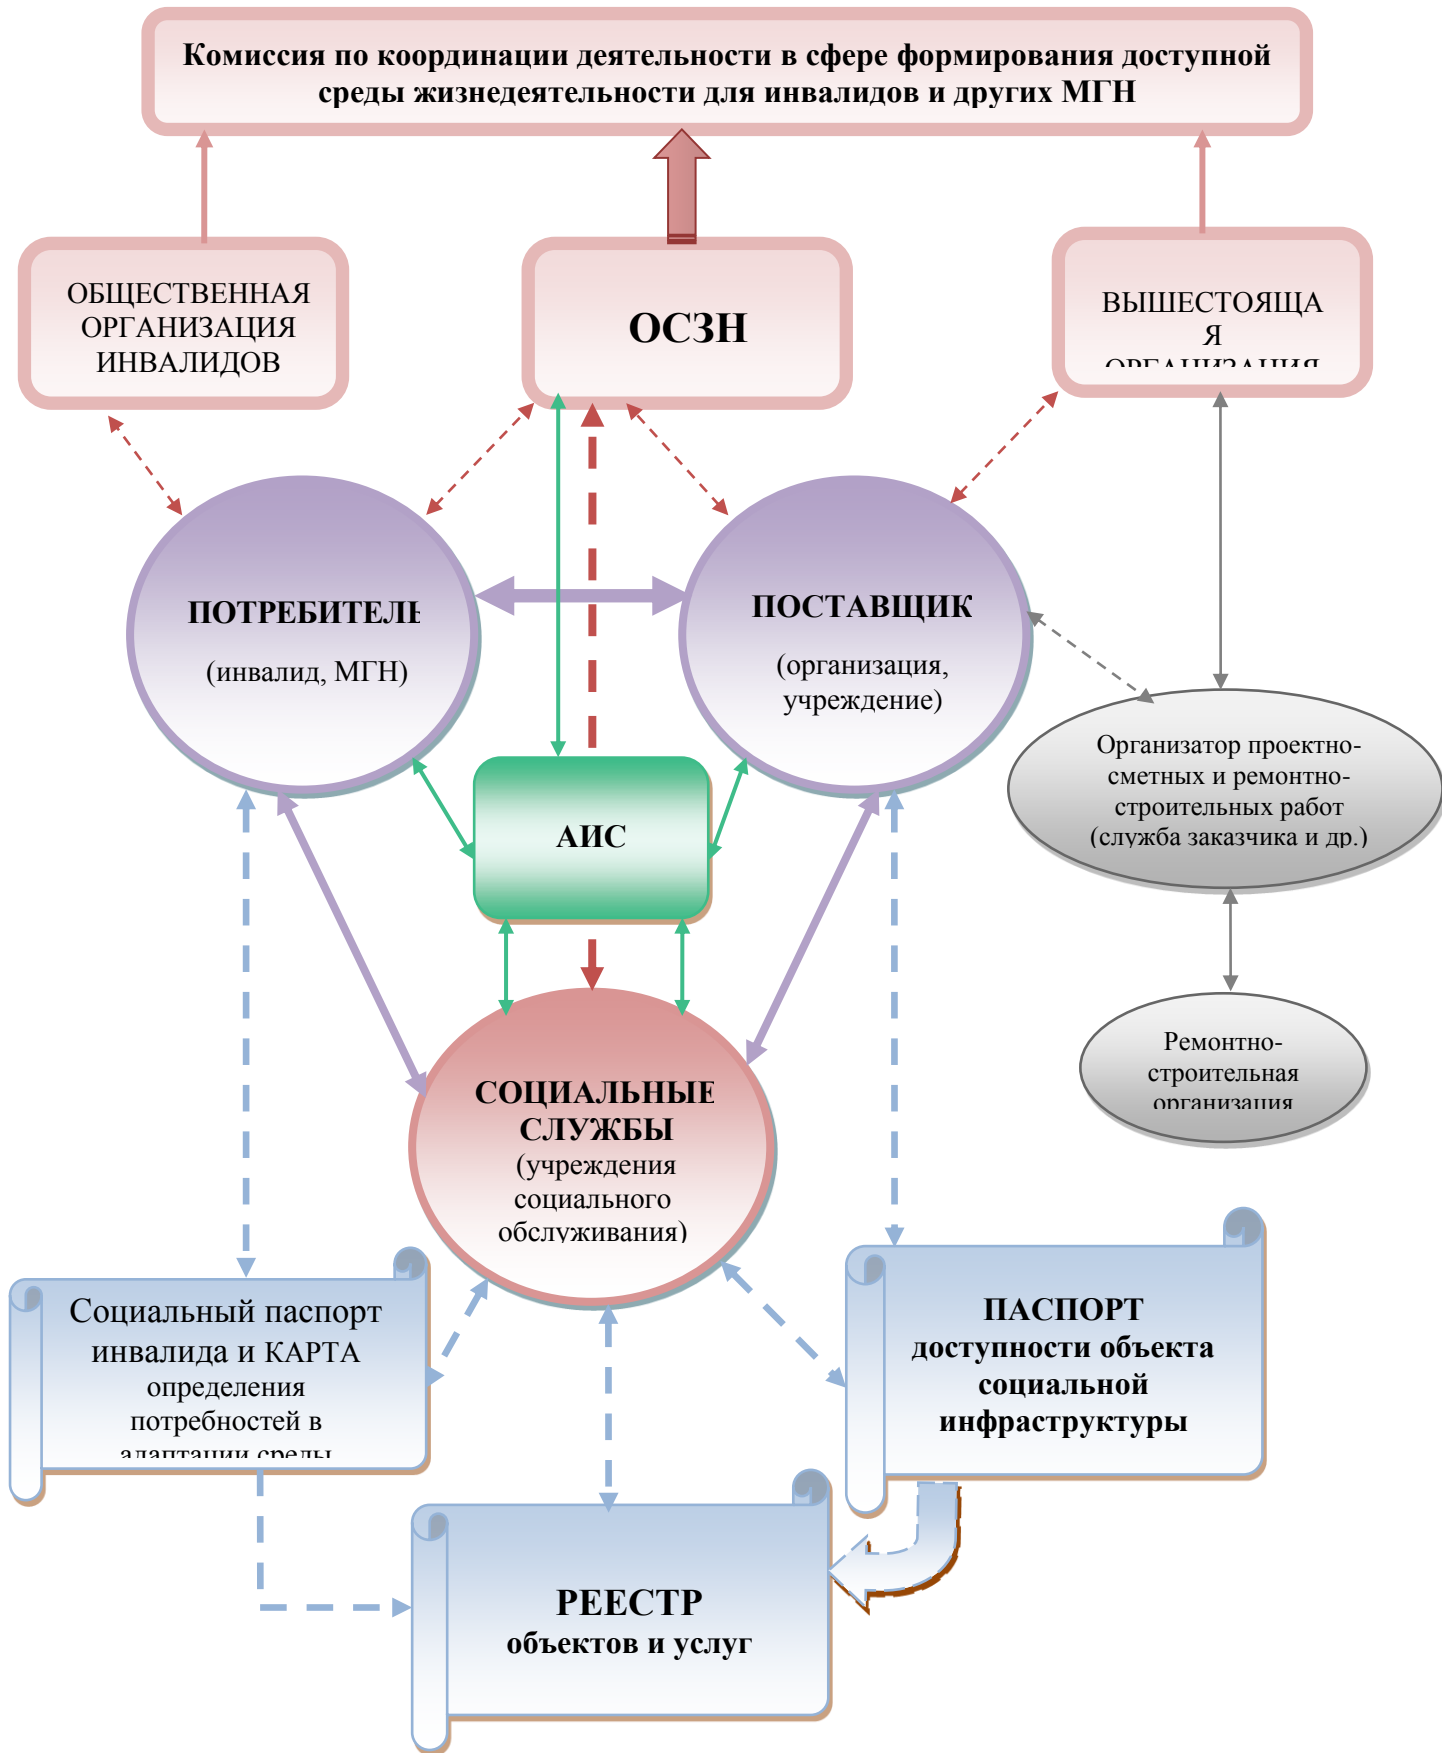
Комиссия по координации деятельности в сфере формирования доступной среды жизнедеятельности для инвалидов и других МГН

ОБЩЕСТВЕННАЯ ОРГАНИЗАЦИЯ ИНВАЛИДОВ

ОСЗН

ВЫШЕСТОЯЩАЯ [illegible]

ПОТРЕБИТЕЛ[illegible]

(инвалид, МГН)

ПОСТАВЩИК

(организация, учреждение)

Организатор проектно-сметных и ремонтно-строительных работ (служба заказчика и др.)

АИС

Ремонтно-строительная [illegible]

СОЦИАЛЬНЫЕ СЛУЖБЫ (учреждения социального обслуживания)

Социальный паспорт инвалида и КАРТА определения потребностей в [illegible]

ПАСПОРТ доступности объекта социальной инфраструктуры

РЕЕСТР объектов и услуг